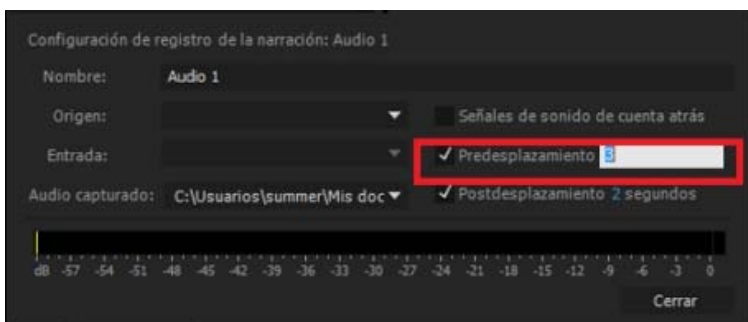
Configuración de registro de la narración: Audio 1

Nombre: Audio 1

Origen:

Señales de sonido de cuenta atrás

Entrada:

✓ Predesplazamiento 3

Audio capturado: C:\Usuarios\summer\Mis doc

✓ Postdesplazamiento 2 segundos

dB -57 -54 -51 -48 -45 -42 -39 -36 -33 -30 -27 -24 -21 -18 -15 -12 -9 -6 -3 0

Cerrar